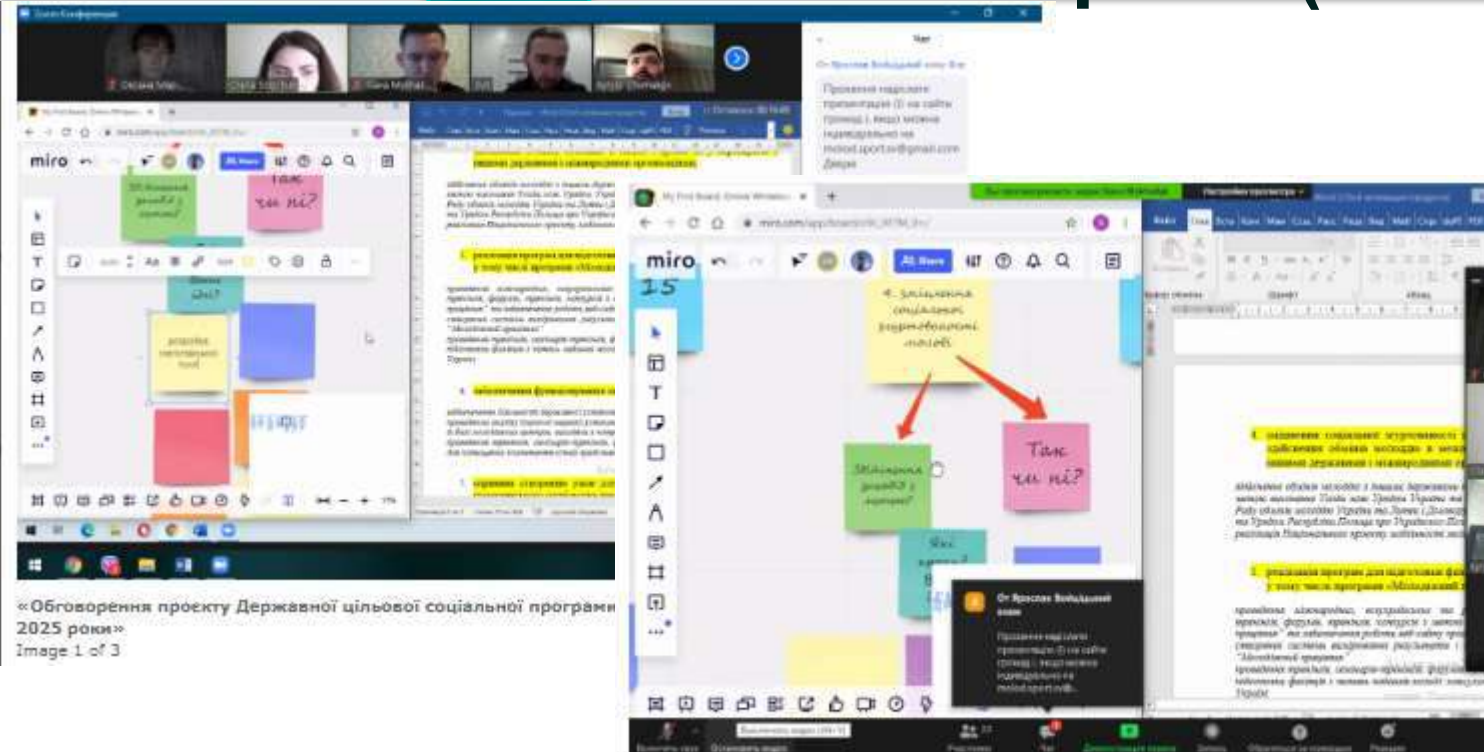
miro

Так чи ні?

4. Зміцнення соціальної згуртованості молоді

Зміцнення громади у молоді?

Так чи ні?

Які ...?

15

«Обговорення проекту Державної цільової соціальної програми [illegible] 2025 роки»
Image 1 of 3

4. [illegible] соціальної згуртованості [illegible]

2. реалізація програм для підготовки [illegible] у тому числі програми «Молодіжний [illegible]

От Ярослав Вовкодавий всем

Прохання надіслати презентації (і) на сайти громад і, якщо можна індивідуально на molod.sport.ov@gmail.com